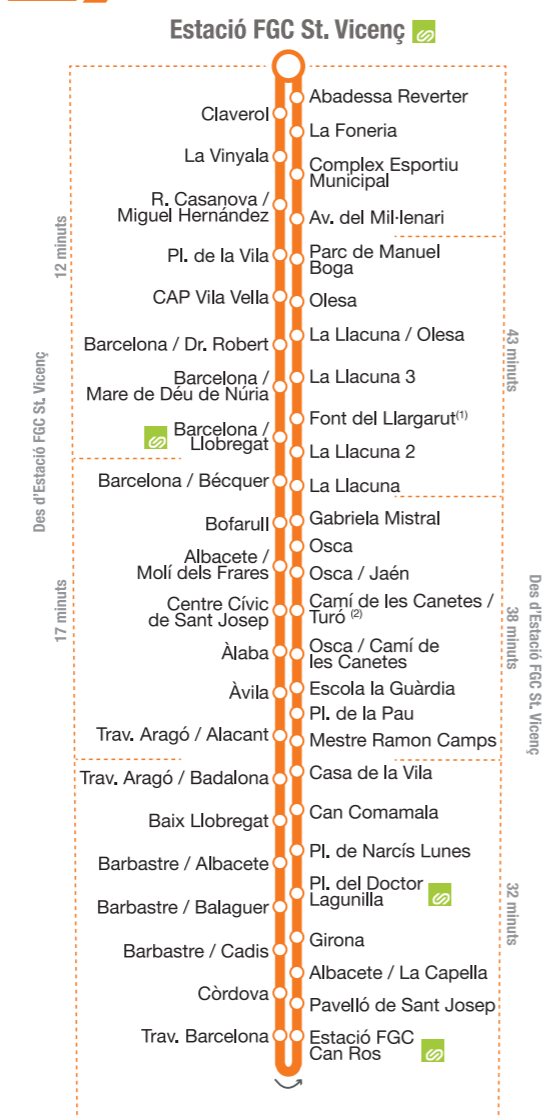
Estació FGC St. Vicenç

Claverol
La Vinyala
R. Casanova / Miguel Hernández
Pl. de la Vila
CAP Vila Vella
Barcelona / Dr. Robert
Barcelona / Mare de Déu de Núria
Barcelona / Llobregat
Barcelona / Bécquer
Bofarull
Albacete / Molí dels Frares
Centre Cívic de Sant Josep
Àlaba
Àvila
Trav. Aragó / Alacant
Trav. Aragó / Badalona
Baix Llobregat
Barbastre / Albacete
Barbastre / Balaguer
Barbastre / Cadis
Còrdova
Trav. Barcelona

Abadessa Reverter
La Foneria
Complex Esportiu Municipal
Av. del Mil·lenari
Parc de Manuel Boga
Olesa
La Llacuna / Olesa
La Llacuna 3
Font del Llargarut$^{(1)}$
La Llacuna 2
La Llacuna
Gabriela Mistral
Osca
Osca / Jaén
Camí de les Canetes / Turó $^{(2)}$
Osca / Camí de les Canetes
Escola la Guàrdia
Pl. de la Pau
Mestre Ramon Camps
Casa de la Vila
Can Comamala
Pl. de Narcís Lunes
Pl. del Doctor Lagunilla
Girona
Albacete / La Capella
Pavelló de Sant Josep
Estació FGC Can Ros

12 minuts
Des d'Estació FGC St. Vicenç
17 minuts
43 minuts
Des d'Estació FGC St. Vicenç
38 minuts
32 minuts